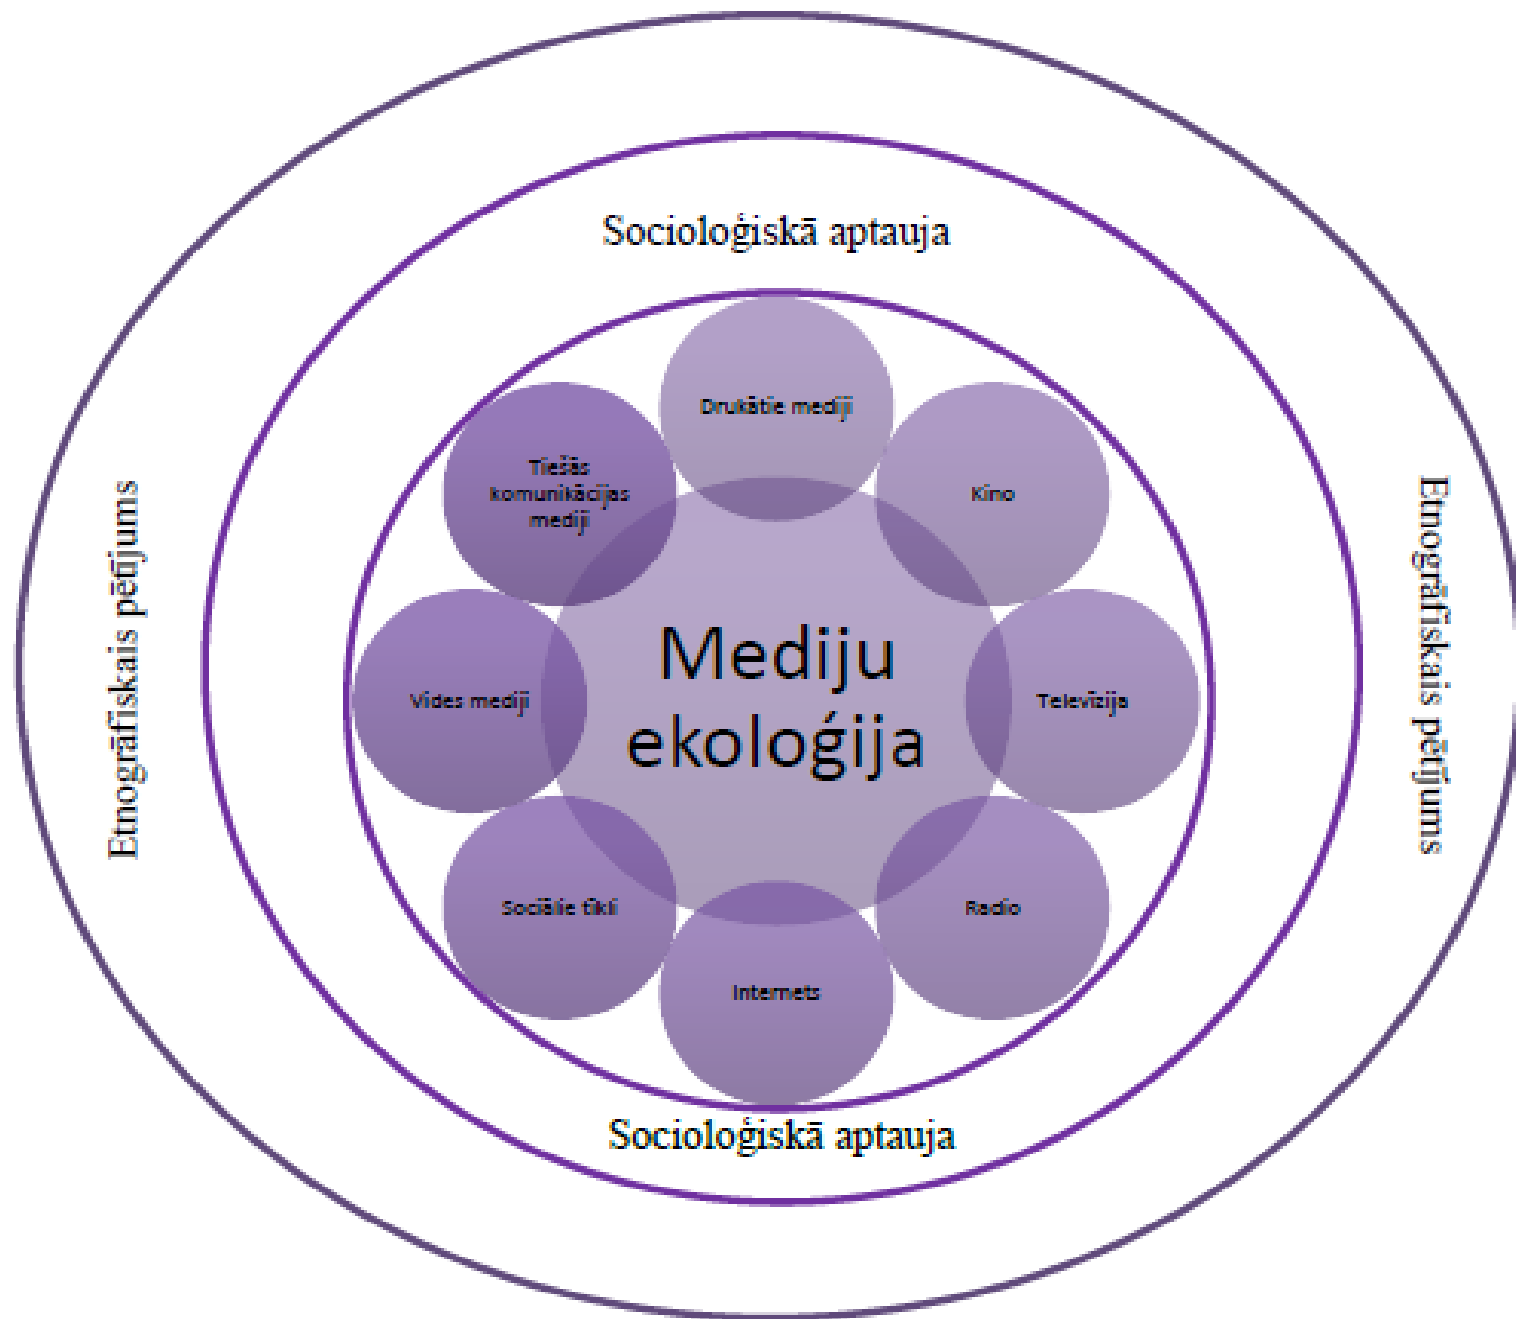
Socioloģiskā aptauja

Etnogrāfiskais pētījums

Etnogrāfiskais pētījums

Drukātie mediji

Tiešās komunikācijas mediji

Kino

Mediju ekoloģija

Vides mediji

Televīzija

Sociālie tīkli

Radio

Internets

Socioloģiskā aptauja